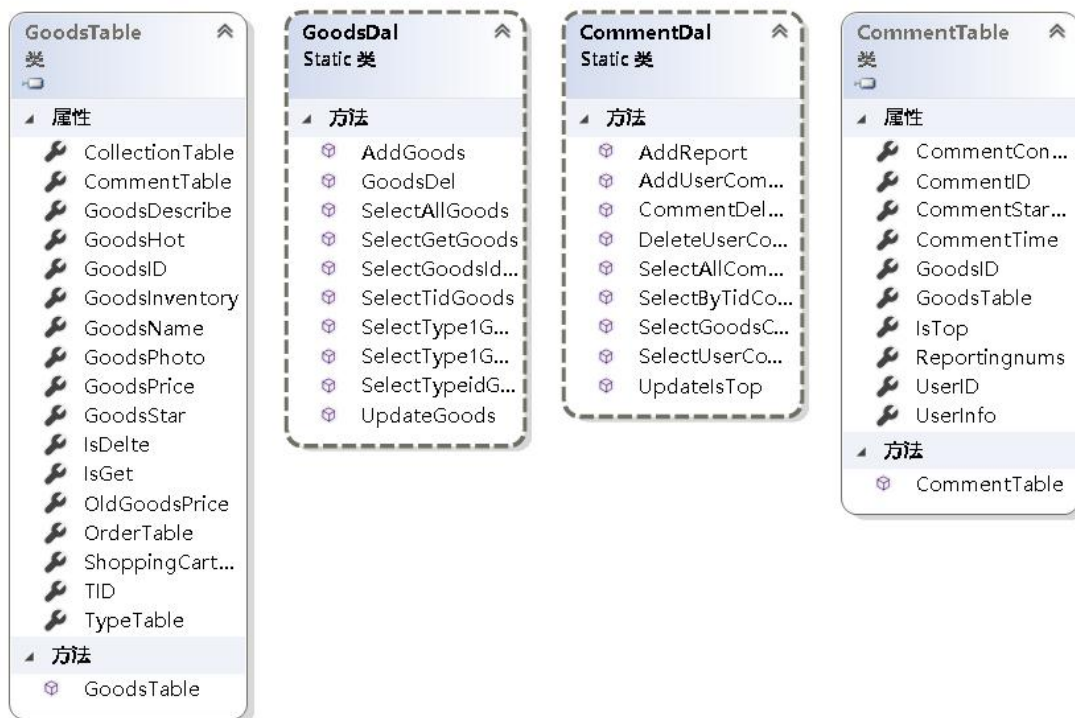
GoodsTable
类

属性
CollectionTable
CommentTable
GoodsDescribe
GoodsHot
GoodsID
GoodsInventory
GoodsName
GoodsPhoto
GoodsPrice
GoodsStar
IsDelte
IsGet
OldGoodsPrice
OrderTable
ShoppingCart...
TID
TypeTable

方法
GoodsTable

GoodsDal
Static 类

方法
AddGoods
GoodsDel
SelectAllGoods
SelectGetGoods
SelectGoodsId...
SelectTidGoods
SelectType1G...
SelectType1G...
SelectTypeidG...
UpdateGoods

CommentDal
Static 类

方法
AddReport
AddUserCom...
CommentDel...
DeleteUserCo...
SelectAllCom...
SelectByTidCo...
SelectGoodsC...
SelectUserCo...
UpdateIsTop

CommentTable
类

属性
CommentCon...
CommentID
CommentStar...
CommentTime
GoodsID
GoodsTable
IsTop
Reportingnums
UserID
UserInfo

方法
CommentTable